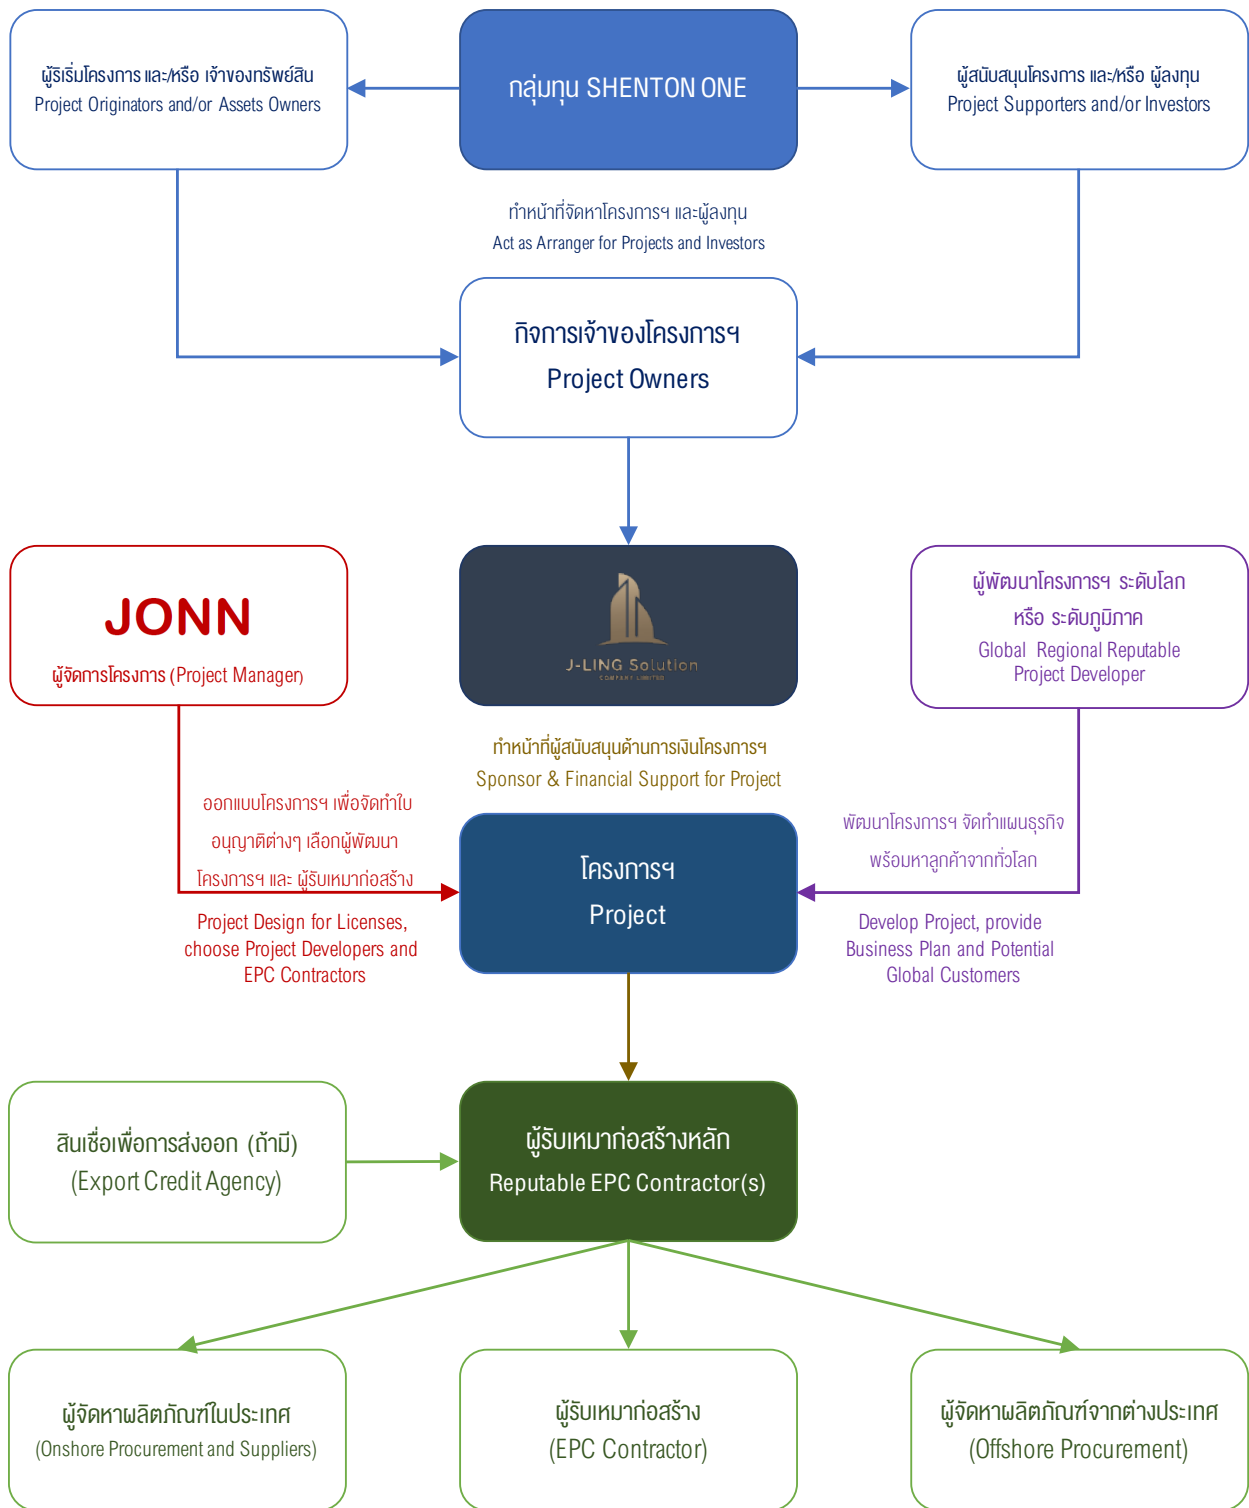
ผู้ริเริ่มโครงการ และ/หรือ เจ้าของทรัพย์สิน
Project Originators and/or Assets Owners

กลุ่มทุน SHENTON ONE

ผู้สนับสนุนโครงการ และ/หรือ ผู้ลงทุน
Project Supporters and/or Investors

ทำหน้าที่จัดหาโครงการฯ และผู้ลงทุน
Act as Arranger for Projects and Investors

กิจการเจ้าของโครงการฯ
Project Owners

JONN
ผู้จัดการโครงการ (Project Manager)

J-LING Solution
COMPANY LIMITED

ผู้พัฒนาโครงการฯ ระดับโลก
หรือ ระดับภูมิภาค
Global Regional Reputable
Project Developer

ทำหน้าที่ผู้สนับสนุนด้านการเงินโครงการฯ
Sponsor & Financial Support for Project

ออกแบบโครงการฯ เพื่อจัดทำใบอนุญาติต่างๆ เลือกผู้พัฒนาโครงการฯ และ ผู้รับเหมาก่อสร้าง
Project Design for Licenses, choose Project Developers and EPC Contractors

โครงการฯ
Project

พัฒนาโครงการฯ จัดทำแผนธุรกิจ พร้อมหาลูกค้าจากทั่วโลก
Develop Project, provide Business Plan and Potential Global Customers

สินเชื่อเพื่อการส่งออก (ถ้ามี)
(Export Credit Agency)

ผู้รับเหมาก่อสร้างหลัก
Reputable EPC Contractor(s)

ผู้จัดหาผลิตภัณฑ์ในประเทศ
(Onshore Procurement and Suppliers)

ผู้รับเหมาก่อสร้าง
(EPC Contractor)

ผู้จัดหาผลิตภัณฑ์จากต่างประเทศ
(Offshore Procurement)